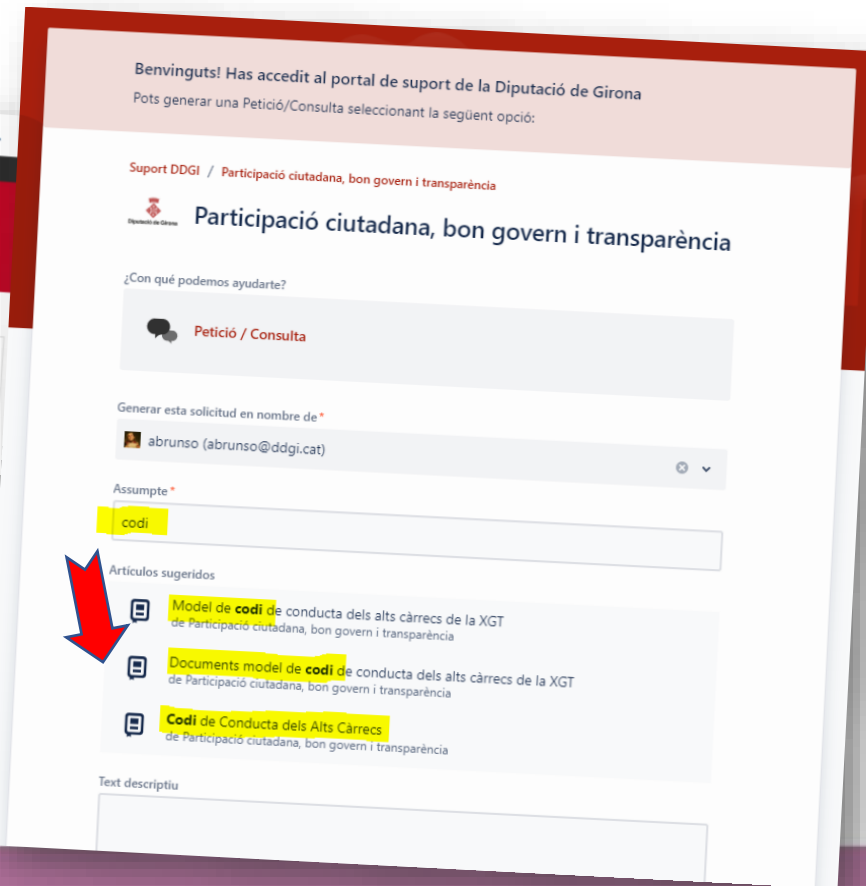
Benvinguts! Has accedit al portal de suport de la Diputació de Girona
Pots generar una Petició/Consulta seleccionant la següent opció:

Suport DDGI / Participació ciutadana, bon govern i transparència

Diputació de Girona

Participació ciutadana, bon govern i transparència

¿Con qué podemos ayudarte?

Petició / Consulta

Generar esta solicitud en nombre de *

abrunso (abrunso@ddgi.cat)

Assumpte *

codi

Artículos sugeridos

Model de codi de conducta dels alts càrrecs de la XGT
de Participació ciutadana, bon govern i transparència

Documents model de codi de conducta dels alts càrrecs de la XGT
de Participació ciutadana, bon govern i transparència

Codi de Conducta dels Alts Càrrecs
de Participació ciutadana, bon govern i transparència

Text descriptiu